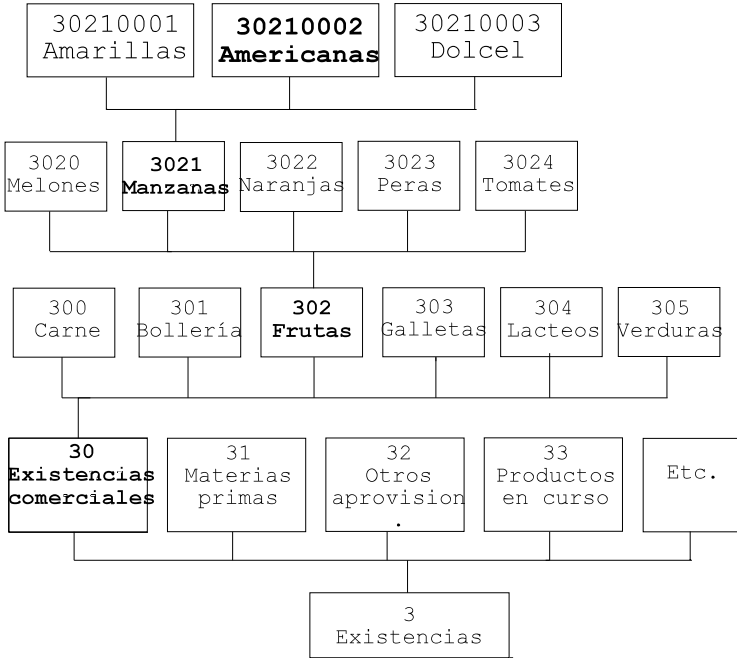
30210001 Amarillas

**30210002 Americanas**

30210003 Dolcel

3020 Melones

**3021 Manzanas**

3022 Naranjas

3023 Peras

3024 Tomates

300 Carne

301 Bollería

**302 Frutas**

303 Galletas

304 Lacteos

305 Verduras

**30 Existencias comerciales**

31 Materias primas

32 Otros aprovision .

33 Productos en curso

Etc.

3 Existencias